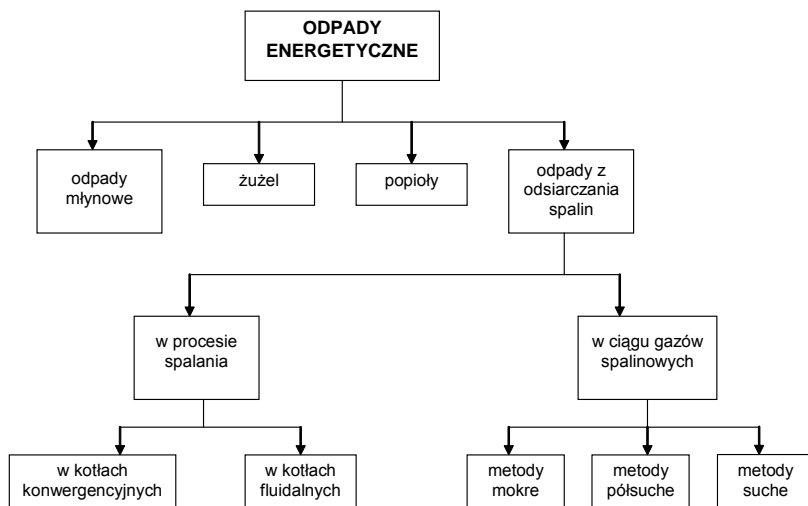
ODPADY ENERGETYCZNE

odpady młynowe

żużel

popioły

odpady z odsiarczania spalin

w procesie spalania

w ciągu gazów spalinowych

w kotłach konwergencyjnych

w kotłach fluidalnych

metody mokre

metody półsuche

metody suche